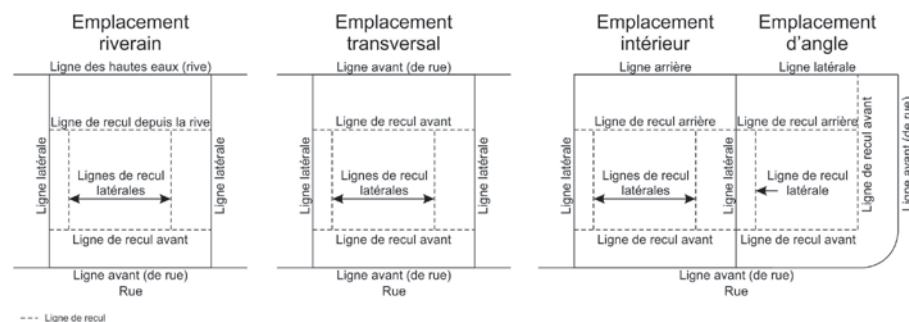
Emplacement riverain

Ligne des hautes eaux (rive)

Ligne de recul depuis la rive

Ligne latérale

Lignes de recul latérales

Ligne latérale

Ligne de recul avant

Ligne avant (de rue)

Rue

Emplacement transversal

Ligne avant (de rue)

Ligne de recul avant

Ligne latérale

Lignes de recul latérales

Ligne latérale

Ligne de recul avant

Ligne avant (de rue)

Emplacement intérieur

Ligne arrière

Ligne de recul arrière

Ligne latérale

Lignes de recul latérales

Ligne latérale

Ligne de recul avant

Emplacement d'angle

Ligne latérale

Ligne de recul arrière

Ligne de recul avant

Ligne avant (de rue)

Ligne de recul latérale

Ligne de recul avant

Ligne avant (de rue)

Rue

--- Ligne de recul